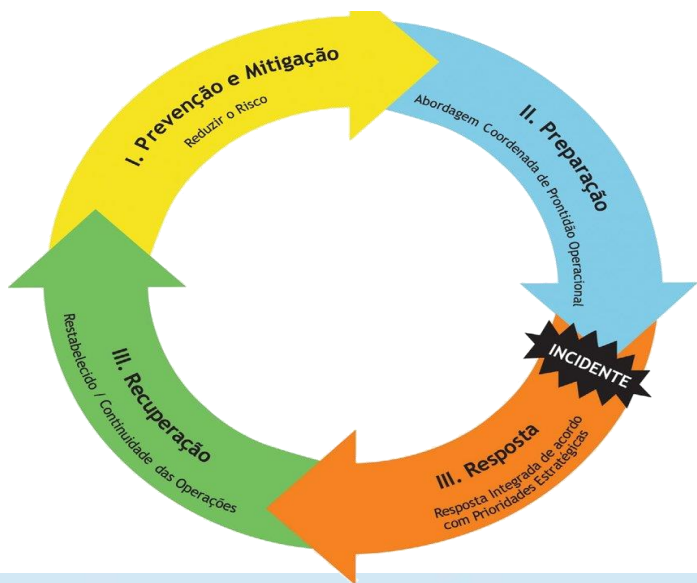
I. Prevenção e Mitigação
Reduzir o Risco

II. Preparação
Abordagem Coordenada de Prontidão Operacional

INCIDENTE

III. Resposta
Resposta Integrada de acordo com Prioridades Estratégicas

III. Recuperação
Restabelecido / Continuidade das Operações